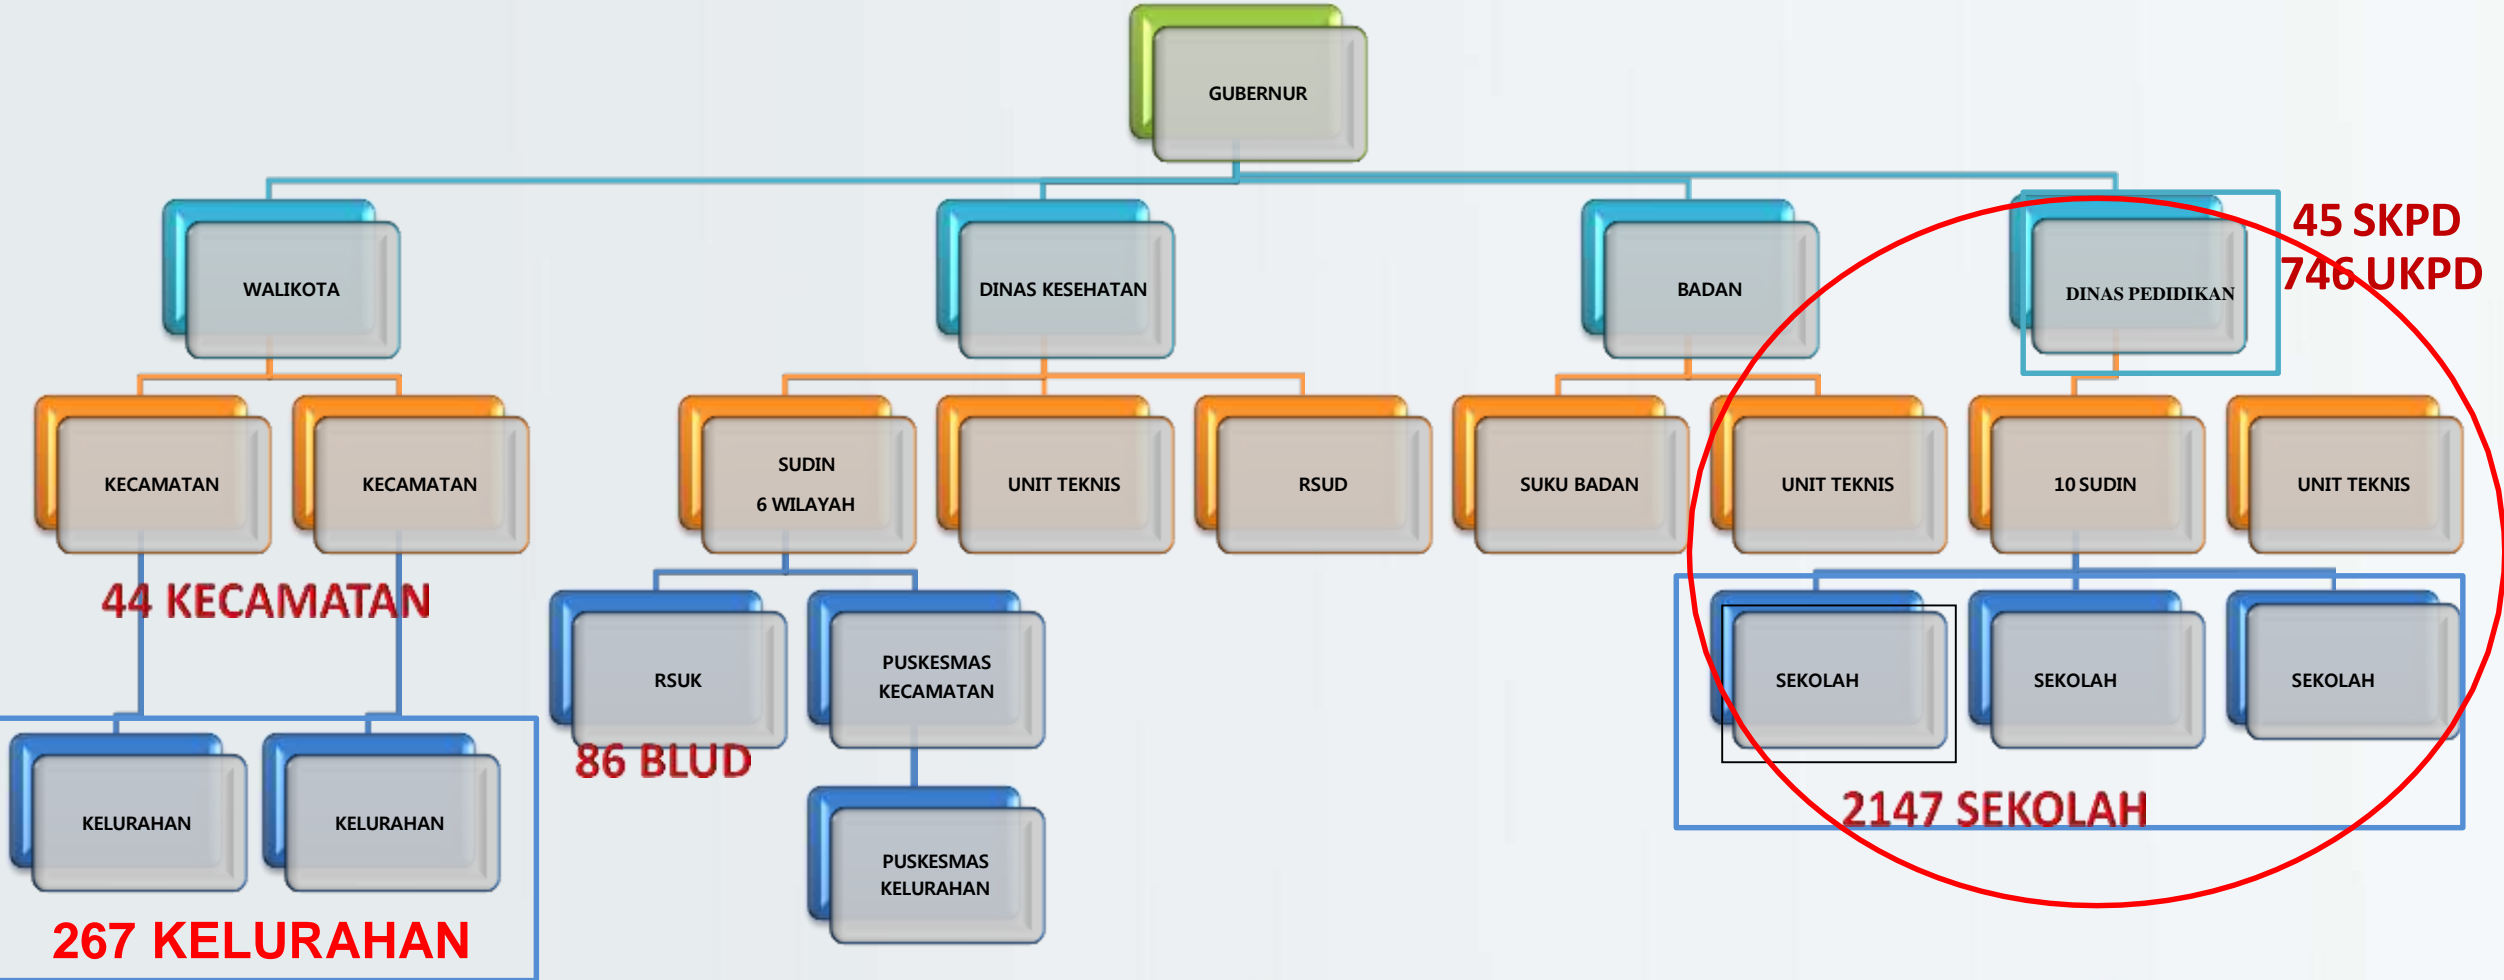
GUBERNUR

WALIKOTA

DINAS KESEHATAN

BADAN

DINAS PEDIDIKAN

45 SKPD
746 UKPD

KECAMATAN

KECAMATAN

SUDIN
6 WILAYAH

UNIT TEKNIS

RSUD

SUKU BADAN

UNIT TEKNIS

10 SUDIN

UNIT TEKNIS

44 KECAMATAN

RSUK

PUSKESMAS KECAMATAN

SEKOLAH

SEKOLAH

SEKOLAH

86 BLUD

2147 SEKOLAH

KELURAHAN

KELURAHAN

PUSKESMAS KELURAHAN

267 KELURAHAN